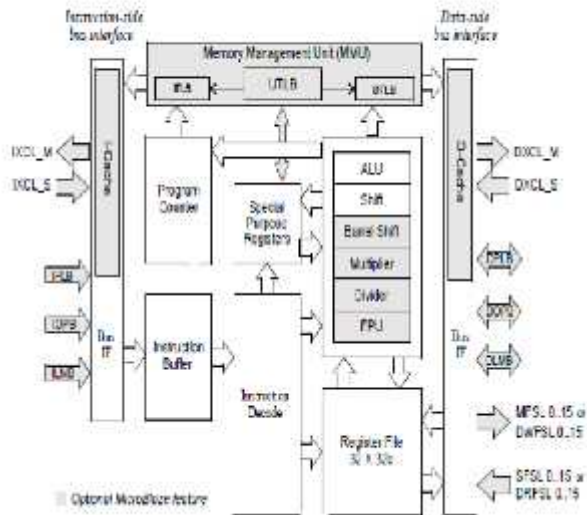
Instruction-side bus interface

Data-side bus interface

Memory Management Unit (MMU)

ITLB

UTLB

DTLB

IXCL_M

IXCL_S

I-Cache

Program Counter

Special Purpose Registers

ALU

Shift

Barrel Shift

Multiplier

Divider

FPU

D-Cache

DXCL_M

DXCL_S

IPLB

IOPB

ILMB

Bus IF

Instruction Buffer

Instruction Decode

Register File 32 X 32b

Bus IF

DPLB

DOPB

DLMB

MFSL 0..15 or DWFSL 0..15

SFSL 0..15 or DRFSL 0..15

Optional MicroBlaze feature